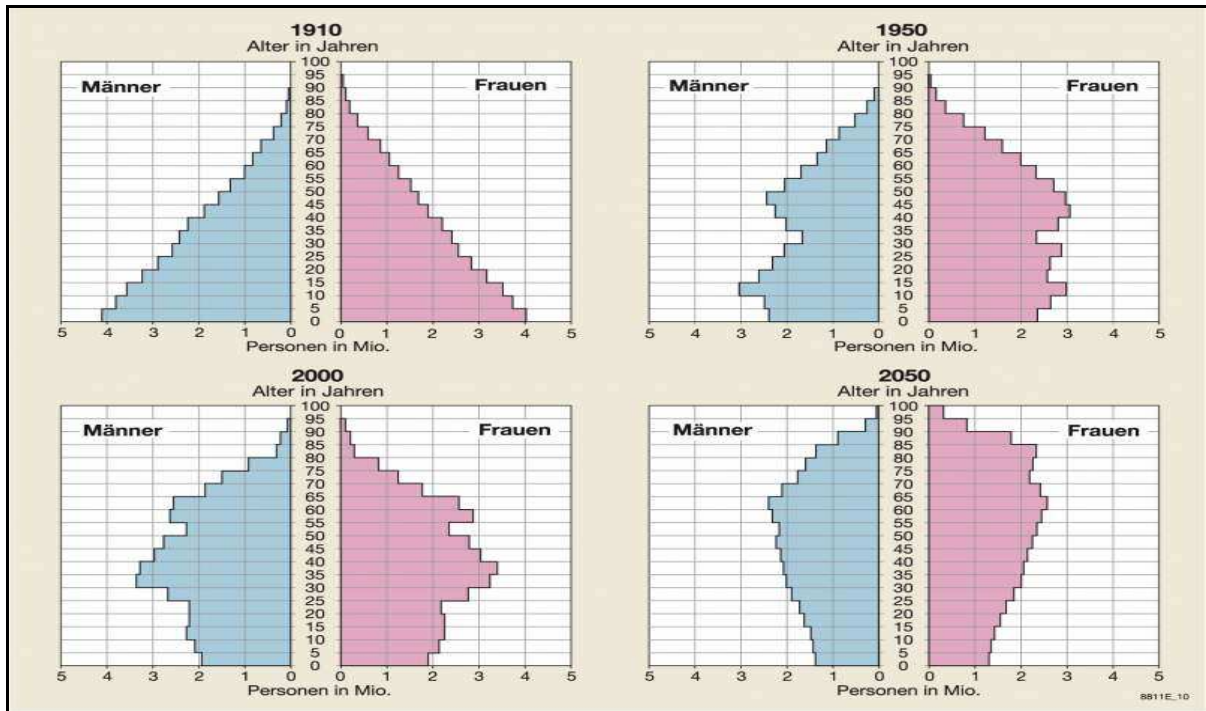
1910
Alter in Jahren
Männer
Frauen
100
95
90
85
80
75
70
65
60
55
50
45
40
35
30
25
20
15
10
5
0
5 4 3 2 1 0
0 1 2 3 4 5
Personen in Mio.

1950
Alter in Jahren
Männer
Frauen
100
95
90
85
80
75
70
65
60
55
50
45
40
35
30
25
20
15
10
5
0
5 4 3 2 1 0
0 1 2 3 4 5
Personen in Mio.

2000
Alter in Jahren
Männer
Frauen
100
95
90
85
80
75
70
65
60
55
50
45
40
35
30
25
20
15
10
5
0
5 4 3 2 1 0
0 1 2 3 4 5
Personen in Mio.

2050
Alter in Jahren
Männer
Frauen
100
95
90
85
80
75
70
65
60
55
50
45
40
35
30
25
20
15
10
5
0
5 4 3 2 1 0
0 1 2 3 4 5
Personen in Mio.

8811E_10